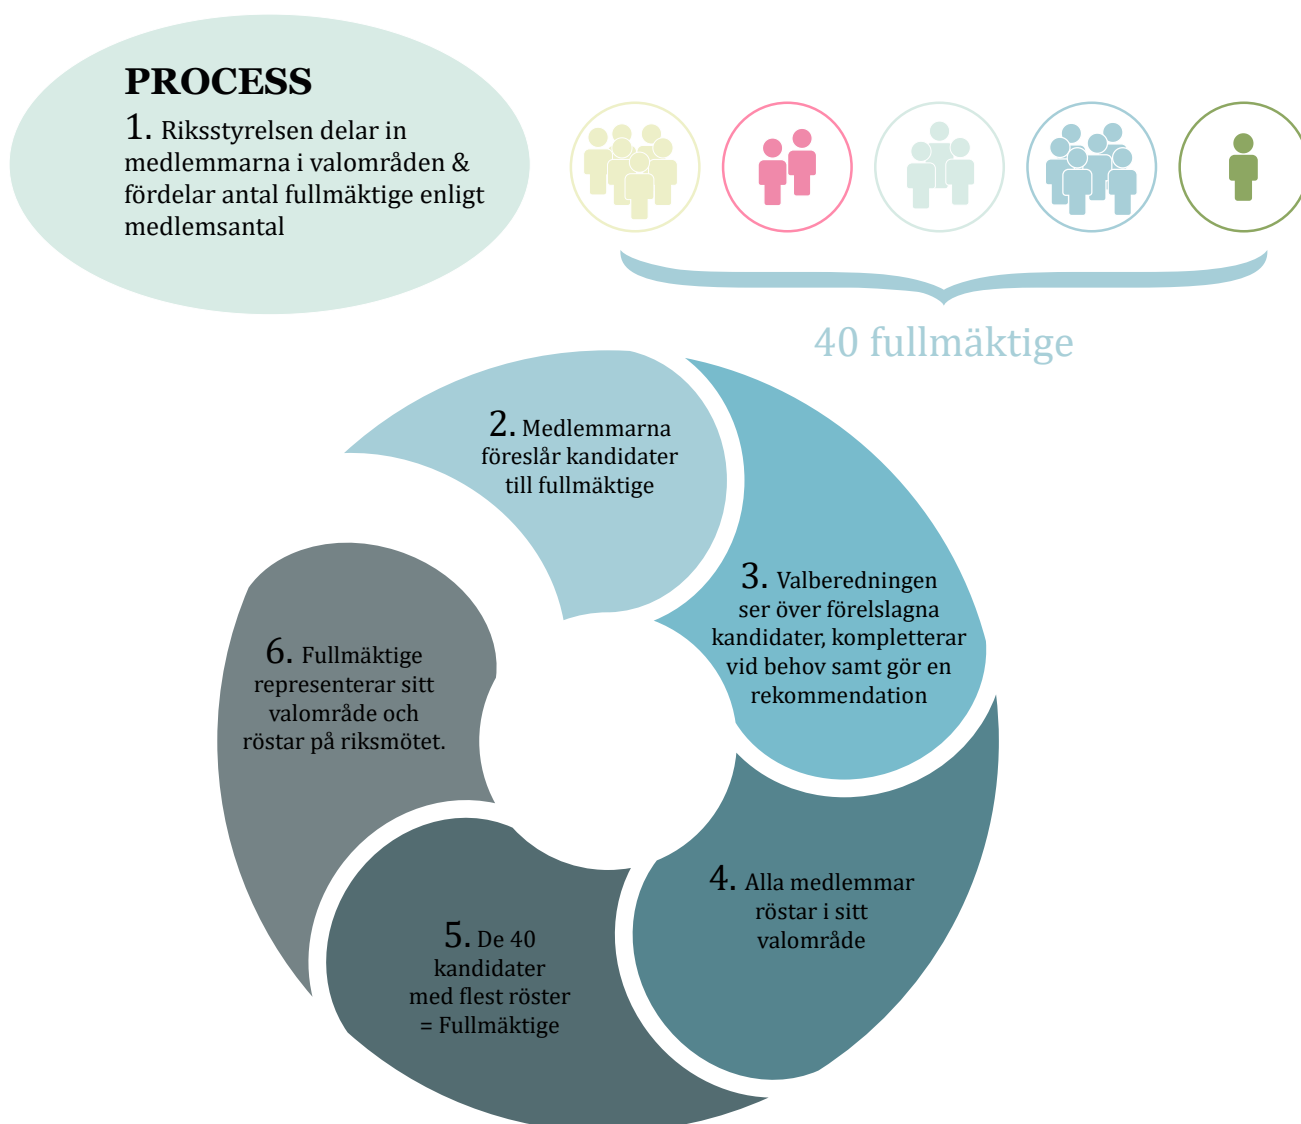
PROCESS

1. Riksstyrelsen delar in medlemmarna i valområden & fördelar antal fullmäktige enligt medlemsantal

40 fullmäktige

2. Medlemmarna föreslår kandidater till fullmäktige

3. Valberedningen ser över förelslagna kandidater, kompletterar vid behov samt gör en rekommendation

4. Alla medlemmar röstar i sitt valområde

5. De 40 kandidater med flest röster = Fullmäktige

6. Fullmäktige representerar sitt valområde och röstar på riksmötet.